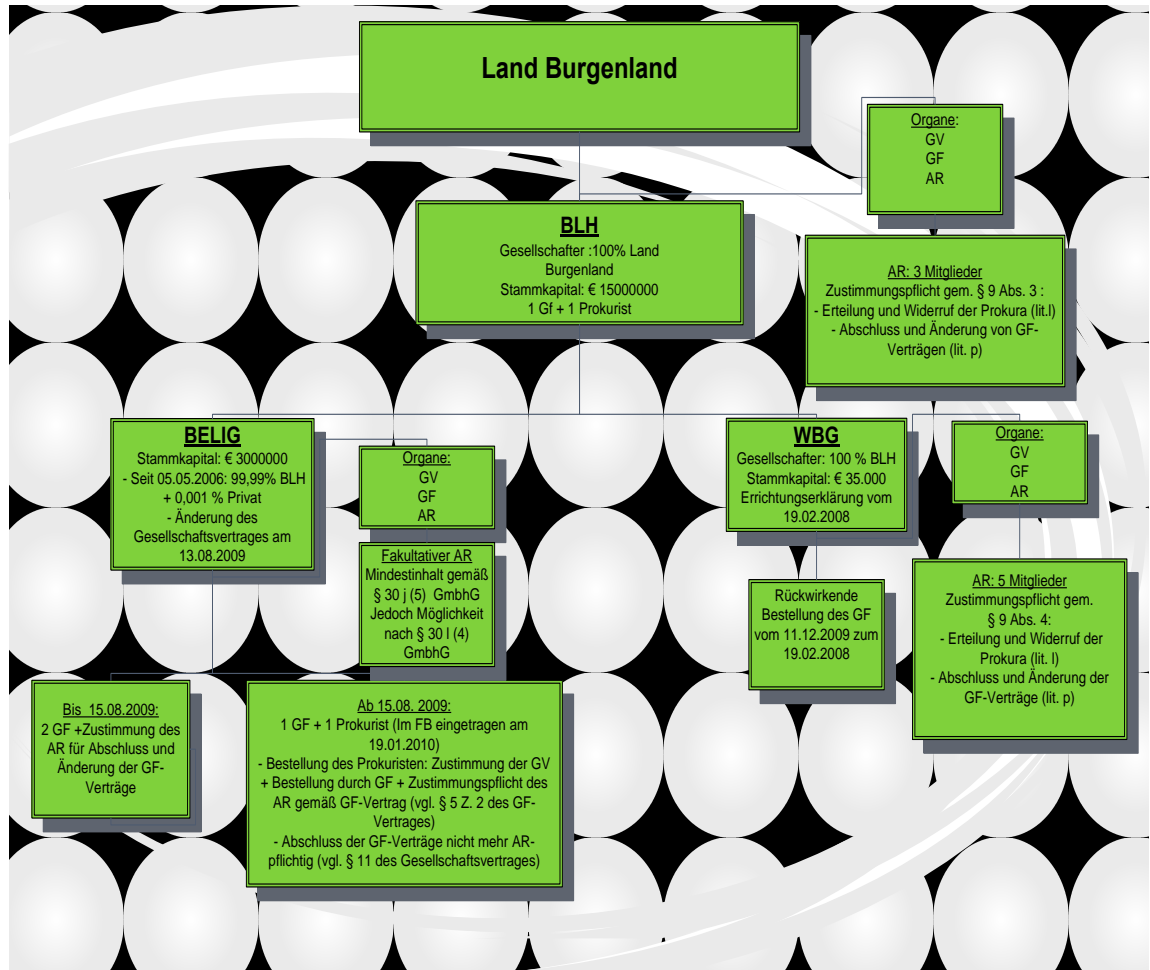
Land Burgenland

Organe:
GV
GF
AR

BLH
Gesellschafter :100% Land Burgenland
Stammkapital: € 15000000
1 Gf + 1 Prokurist

AR: 3 Mitglieder
Zustimmungspflicht gem. § 9 Abs. 3 :
- Erteilung und Widerruf der Prokura (lit.l)
- Abschluss und Änderung von GF-Verträgen (lit. p)

BELIG
Stammkapital: € 3000000
- Seit 05.05.2006: 99,99% BLH + 0,001 % Privat
- Änderung des Gesellschaftsvertrages am 13.08.2009

Organe:
GV
GF
AR

Fakultativer AR
Mindestinhalt gemäß § 30 j (5) GmbhG
Jedoch Möglichkeit nach § 30 l (4) GmbhG

WBG
Gesellschafter: 100 % BLH
Stammkapital: € 35.000
Errichtungserklärung vom 19.02.2008

Organe:
GV
GF
AR

Rückwirkende Bestellung des GF vom 11.12.2009 zum 19.02.2008

AR: 5 Mitglieder
Zustimmungspflicht gem. § 9 Abs. 4:
- Erteilung und Widerruf der Prokura (lit. l)
- Abschluss und Änderung der GF-Verträge (lit. p)

Bis 15.08.2009:
2 GF +Zustimmung des AR für Abschluss und Änderung der GF-Verträge

Ab 15.08. 2009:
1 GF + 1 Prokurist (Im FB eingetragen am 19.01.2010)
- Bestellung des Prokuristen: Zustimmung der GV + Bestellung durch GF + Zustimmungspflicht des AR gemäß GF-Vertrag (vgl. § 5 Z. 2 des GF-Vertrages)
- Abschluss der GF-Verträge nicht mehr AR-pflichtig (vgl. § 11 des Gesellschaftsvertrages)